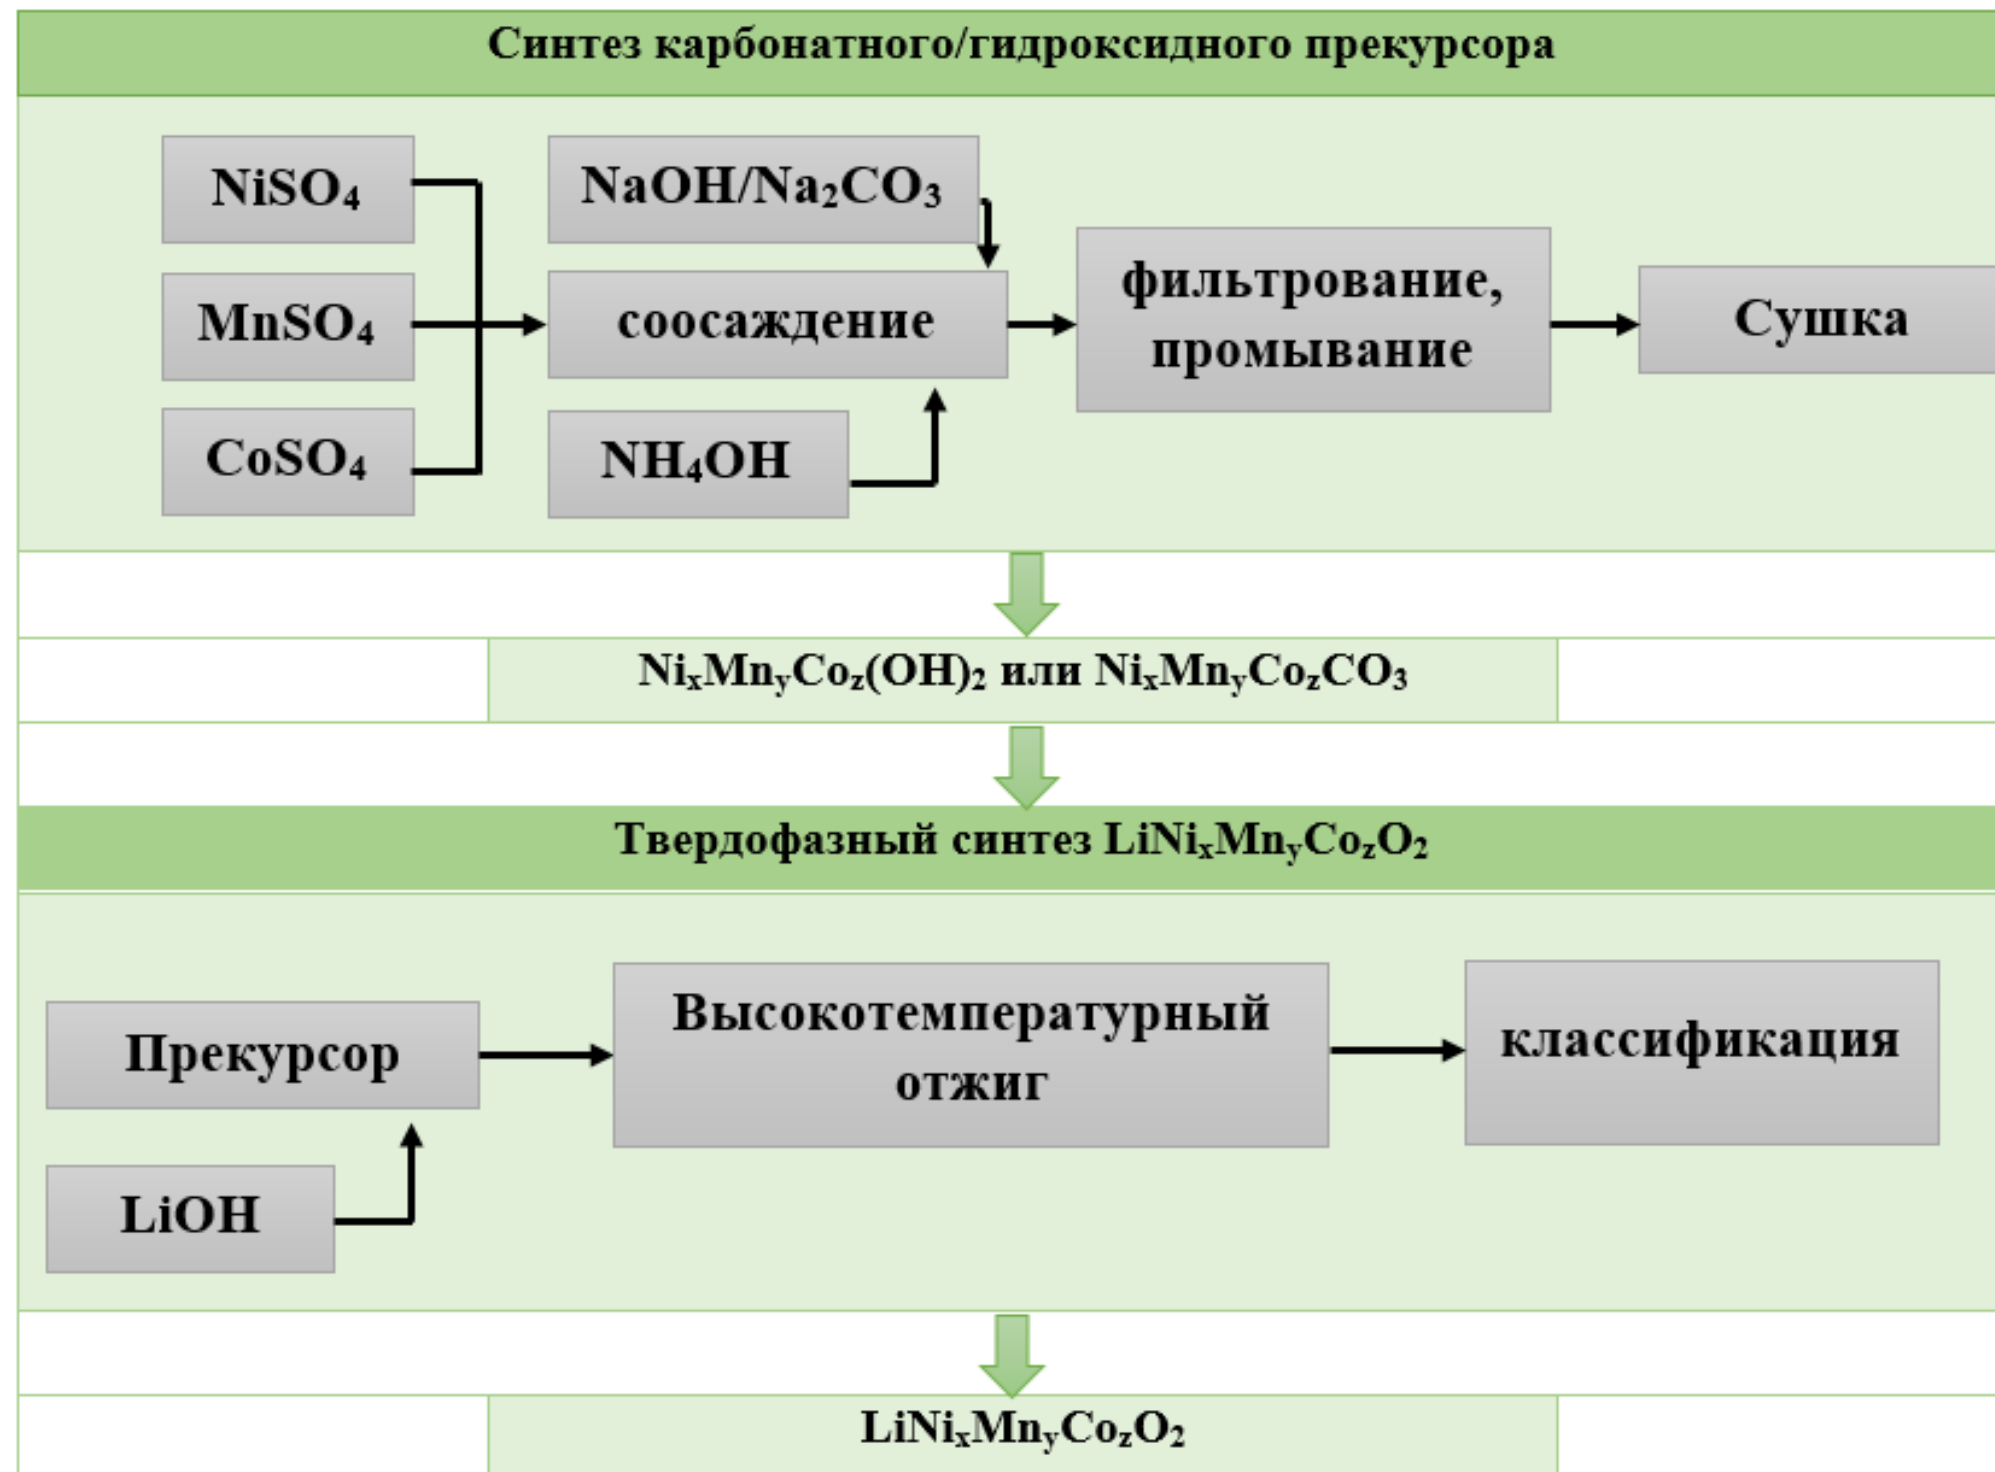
Синтез карбонатного/гидроксидного прекурсора

$NiSO_4$

$MnSO_4$

$CoSO_4$

$NaOH/Na_2CO_3$

соосаждение

$NH_4OH$

фильтрование, промывание

Сушка

$Ni_xMn_yCo_z(OH)_2$ или $Ni_xMn_yCo_zCO_3$

Твердофазный синтез $LiNi_xMn_yCo_zO_2$

Прекурсор

LiOH

Высокотемпературный отжиг

классификация

$LiNi_xMn_yCo_zO_2$